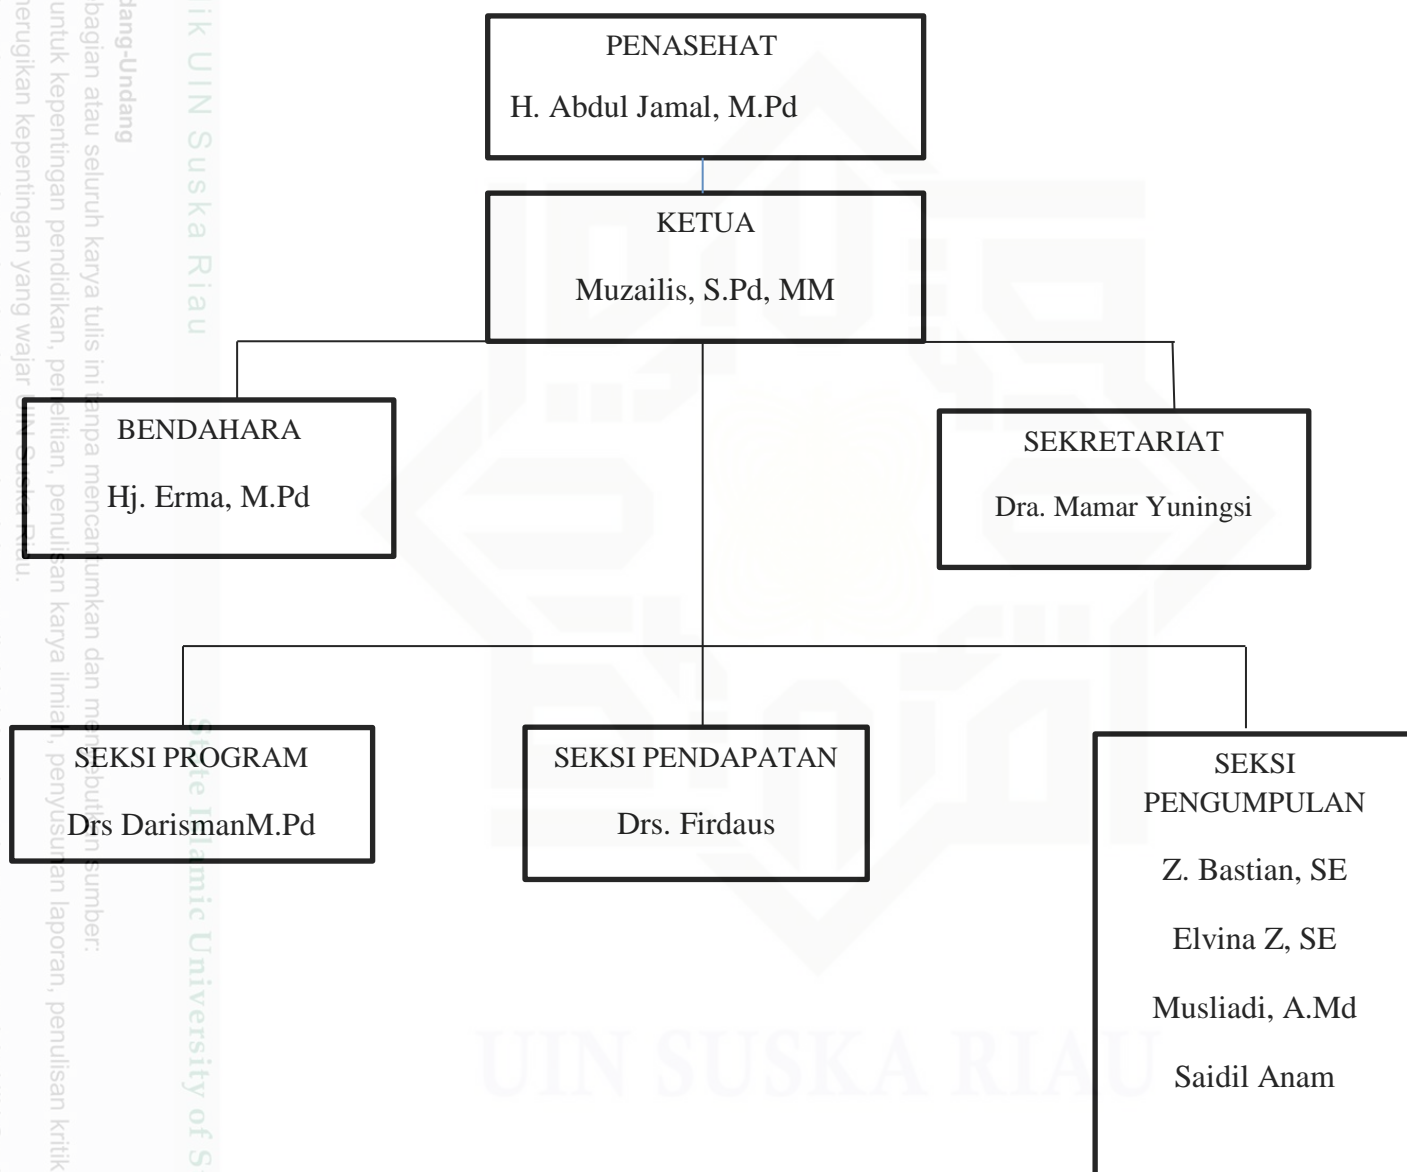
PENASEHAT

H. Abdul Jamal, M.Pd

KETUA

Muzailis, S.Pd, MM

BENDAHARA

Hj. Erma, M.Pd

SEKRETARIAT

Dra. Mamar Yuningsi

SEKSI PROGRAM

Drs DarismanM.Pd

SEKSI PENDAPATAN

Drs. Firdaus

SEKSI PENGUMPULAN

Z. Bastian, SE

Elvina Z, SE

Musliadi, A.Md

Saidil Anam

dang-Undang
bagian atau seluruh karya tulis ini tanpa mencantumkan dan menyebutkan sumber:
untuk kepentingan pendidikan, penelitian, penulisan karya ilmiah, penyusunan laporan, penulisan kritik
merugikan kepentingan yang wajar UIN Suska Riau.

ik UIN Suska Riau

State Islamic University of S

UIN SUSKA RIAU